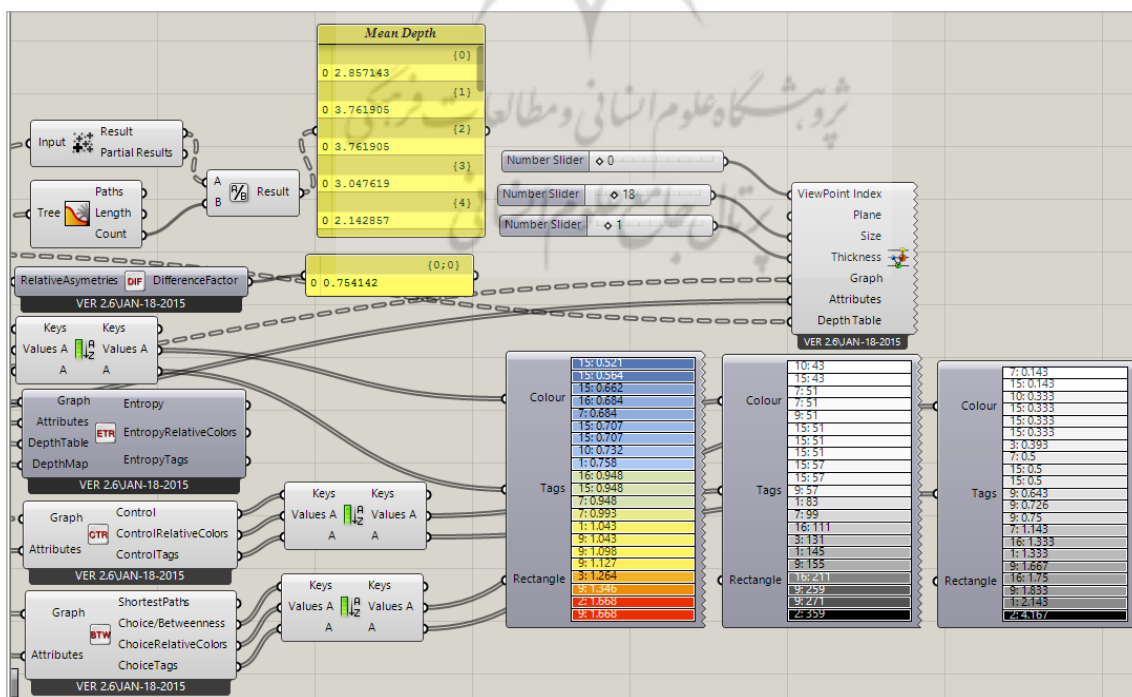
Mean Depth
{0}
0 2.857143
{1}
0 3.761905
{2}
0 3.761905
{3}
0 3.047619
{4}
0 2.142857

Input Result
Partial Results

Tree Paths
Length
Count

A
B
Result

Number Slider 0
Number Slider 18
Number Slider 1

ViewPoint Index
Plane
Size
Thickness
Graph
Attributes
Depth Table
VER 2.6\JAN-18-2015

RelativeAsymetries DIF DifferenceFactor
VER 2.6\JAN-18-2015

{0;0}
0 0.754142

Keys Keys
Values A Values A
A A

Graph Entropy
Attributes EntropyRelativeColors
DepthTable ETR
DepthMap EntropyTags
VER 2.6\JAN-18-2015

Graph Control
CTR ControlRelativeColors
Attributes ControlTags
VER 2.6\JAN-18-2015

Keys Keys
Values A Values A
A A

Graph ShortestPaths
Choice/Betweenness
BTW ChoiceRelativeColors
Attributes ChoiceTags
VER 2.6\JAN-18-2015

Keys Keys
Values A Values A
A A

Colour
Tags
Rectangle
15: 0.521
15: 0.564
15: 0.662
16: 0.684
7: 0.684
15: 0.707
15: 0.707
10: 0.732
1: 0.758
16: 0.948
15: 0.948
7: 0.948
7: 0.993
1: 1.043
9: 1.043
9: 1.098
9: 1.127
3: 1.264
9: 1.346
2: 1.668
9: 1.668

Colour
Tags
Rectangle
10: 43
15: 43
7: 51
7: 51
9: 51
15: 51
15: 51
15: 51
15: 57
15: 57
9: 57
1: 83
7: 99
16: 111
3: 131
1: 145
9: 155
16: 211
9: 259
9: 271
2: 359

Colour
Tags
Rectangle
7: 0.143
15: 0.143
10: 0.333
15: 0.333
15: 0.333
15: 0.333
3: 0.393
7: 0.5
15: 0.5
15: 0.5
9: 0.643
9: 0.726
9: 0.75
7: 1.143
16: 1.333
1: 1.333
9: 1.667
16: 1.75
9: 1.833
1: 2.143
2: 4.167

پژوهشگاه علوم انسانی و مطالعات فرهنگی
پرتال جامع علوم انسانی